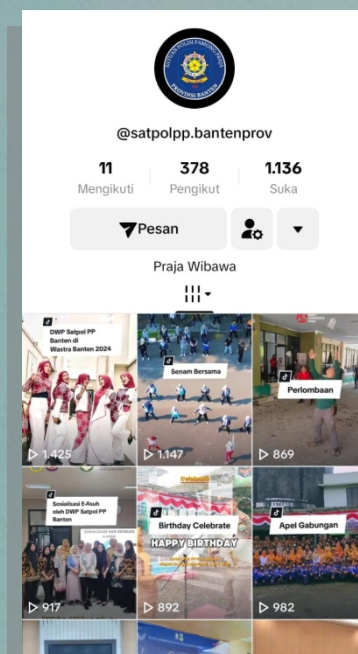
SATUAN POLISI PAMONG PRAJA PROVINSI BANTEN

@satpolpp.bantenprov

11 Mengikuti

378 Pengikut

1.136 Suka

Pesan

Praja Wibawa

DWP Satpol PP Banten di Wastra Banten 2024

▷ 1.425

Senam Bersama

▷ 1.147

Perlombaan

▷ 869

Sosialisasi E-Asuh oleh DWP Satpol PP Banten

▷ 917

Birthday Celebrate

HAPPY BIRTHDAY

▷ 892

Apel Gabungan

▷ 982